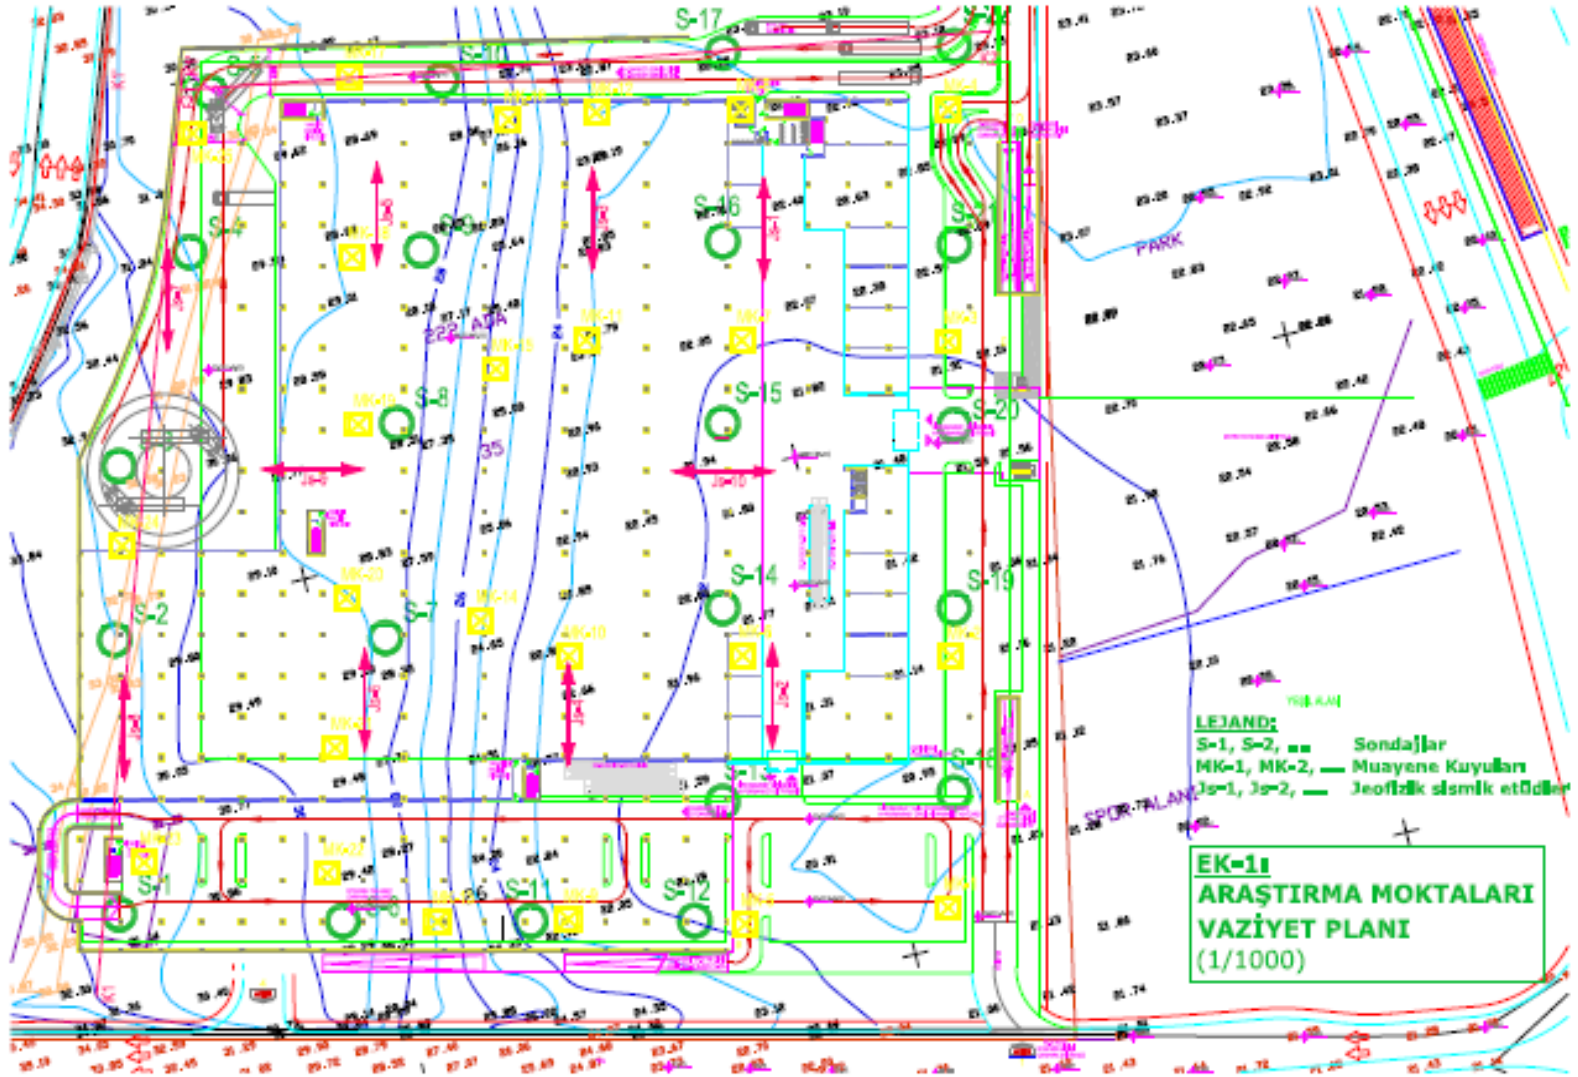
S-17
S-10
S-9
S-4
S-16
S-3
S-8
S-15
S-20
S-14
S-19
S-2
S-7
S-18
S-1
S-6
S-11
S-12
S-5
S-13
222 ADA
35
PARK
SPOR ALANI
Js-9
Js-10
MK-1
MK-4
MK-7
MK-8
MK-10
MK-11
MK-14
MK-16
MK-19
MK-20
MK-22
MK-24
MK-26

LEJAND:
S-1, S-2, ... Sondajlar
MK-1, MK-2, ... Muayene Kuyuları
Js-1, Js-2, ... Jeofizik sismik etütler

EK-1:
ARAŞTIRMA MOKTALARI
VAZİYET PLANI
(1/1000)